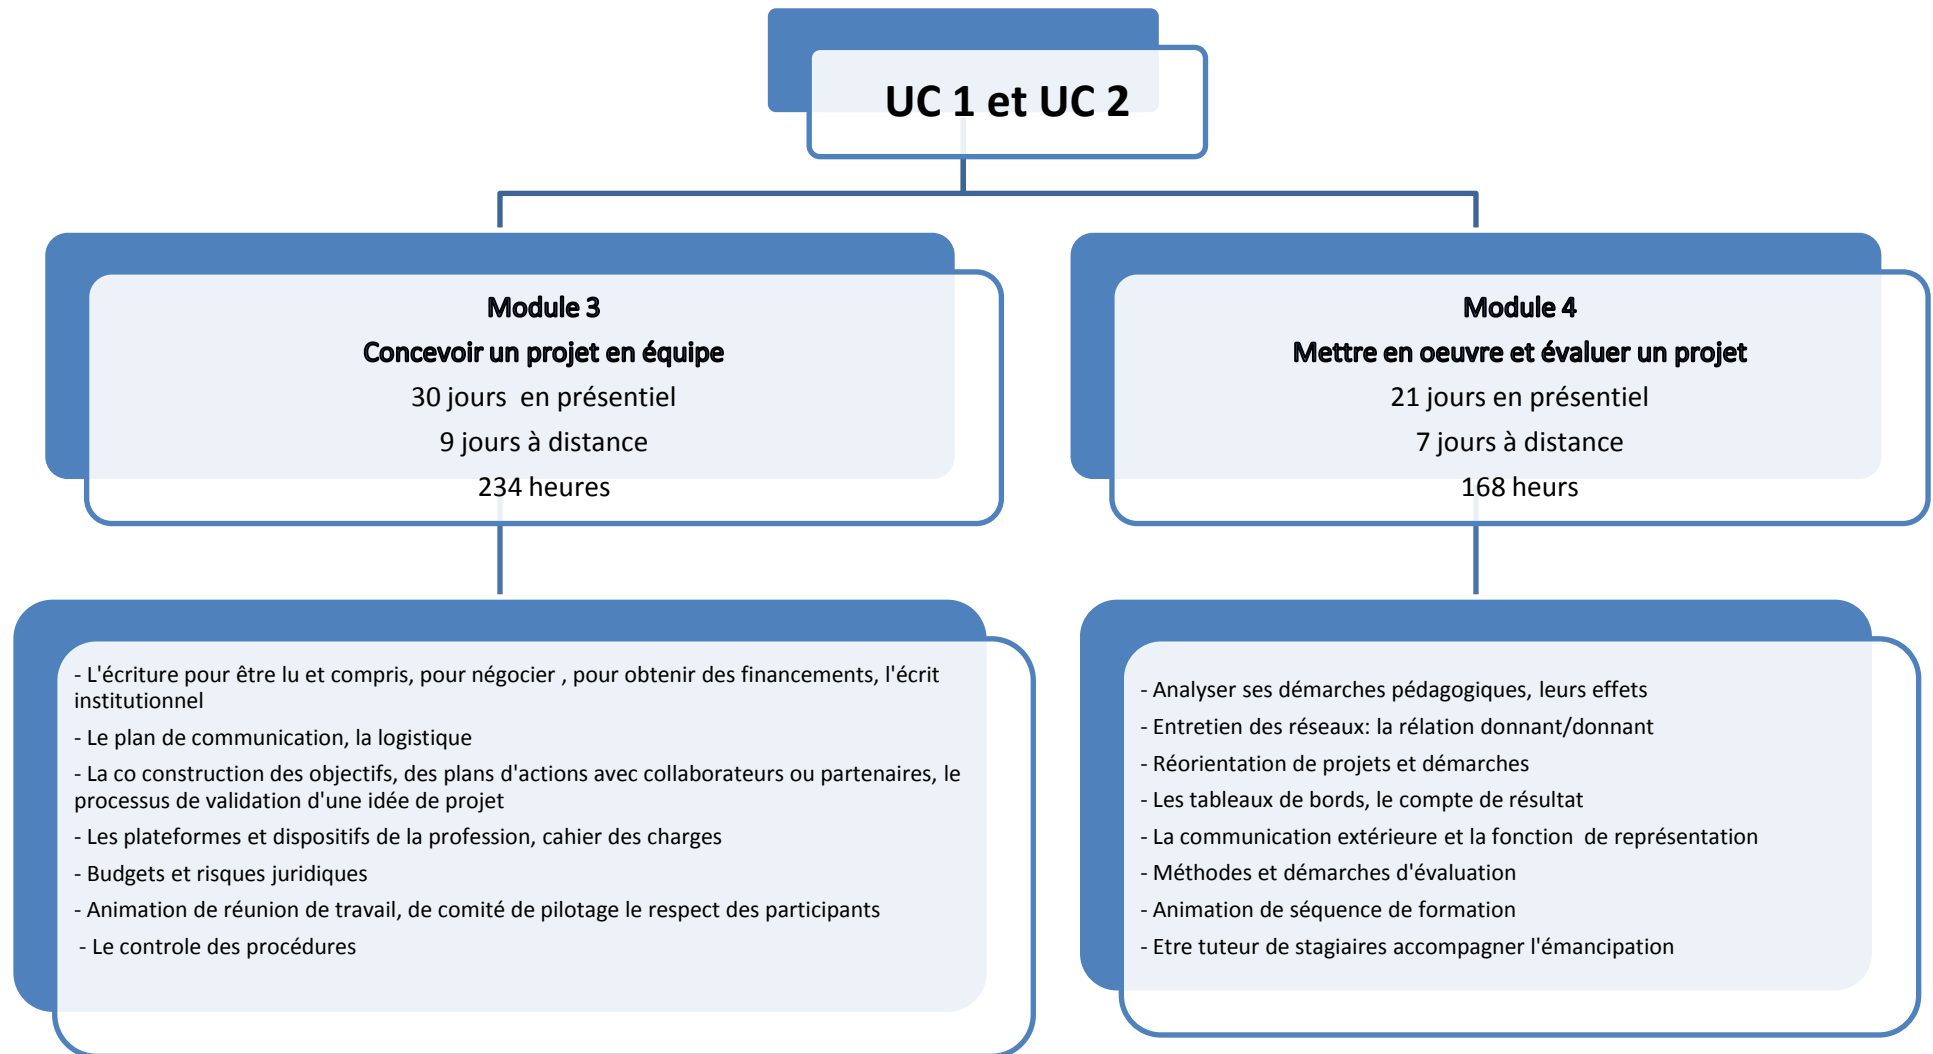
UC 1 et UC 2

Module 3
Concevoir un projet en équipe
30 jours en présentiel
9 jours à distance
234 heures

Module 4
Mettre en oeuvre et évaluer un projet
21 jours en présentiel
7 jours à distance
168 heurs

- L'écriture pour être lu et compris, pour négocier , pour obtenir des financements, l'écrit institutionnel
- Le plan de communication, la logistique
- La co construction des objectifs, des plans d'actions avec collaborateurs ou partenaires, le processus de validation d'une idée de projet
- Les plateformes et dispositifs de la profession, cahier des charges
- Budgets et risques juridiques
- Animation de réunion de travail, de comité de pilotage le respect des participants
- Le controle des procédures

- Analyser ses démarches pédagogiques, leurs effets
- Entretien des réseaux: la rélation donnant/donnant
- Réorientation de projets et démarches
- Les tableaux de bords, le compte de résultat
- La communication extérieure et la fonction de représentation
- Méthodes et démarches d'évaluation
- Animation de séquence de formation
- Etre tuteur de stagiaires accompagner l'émancipation